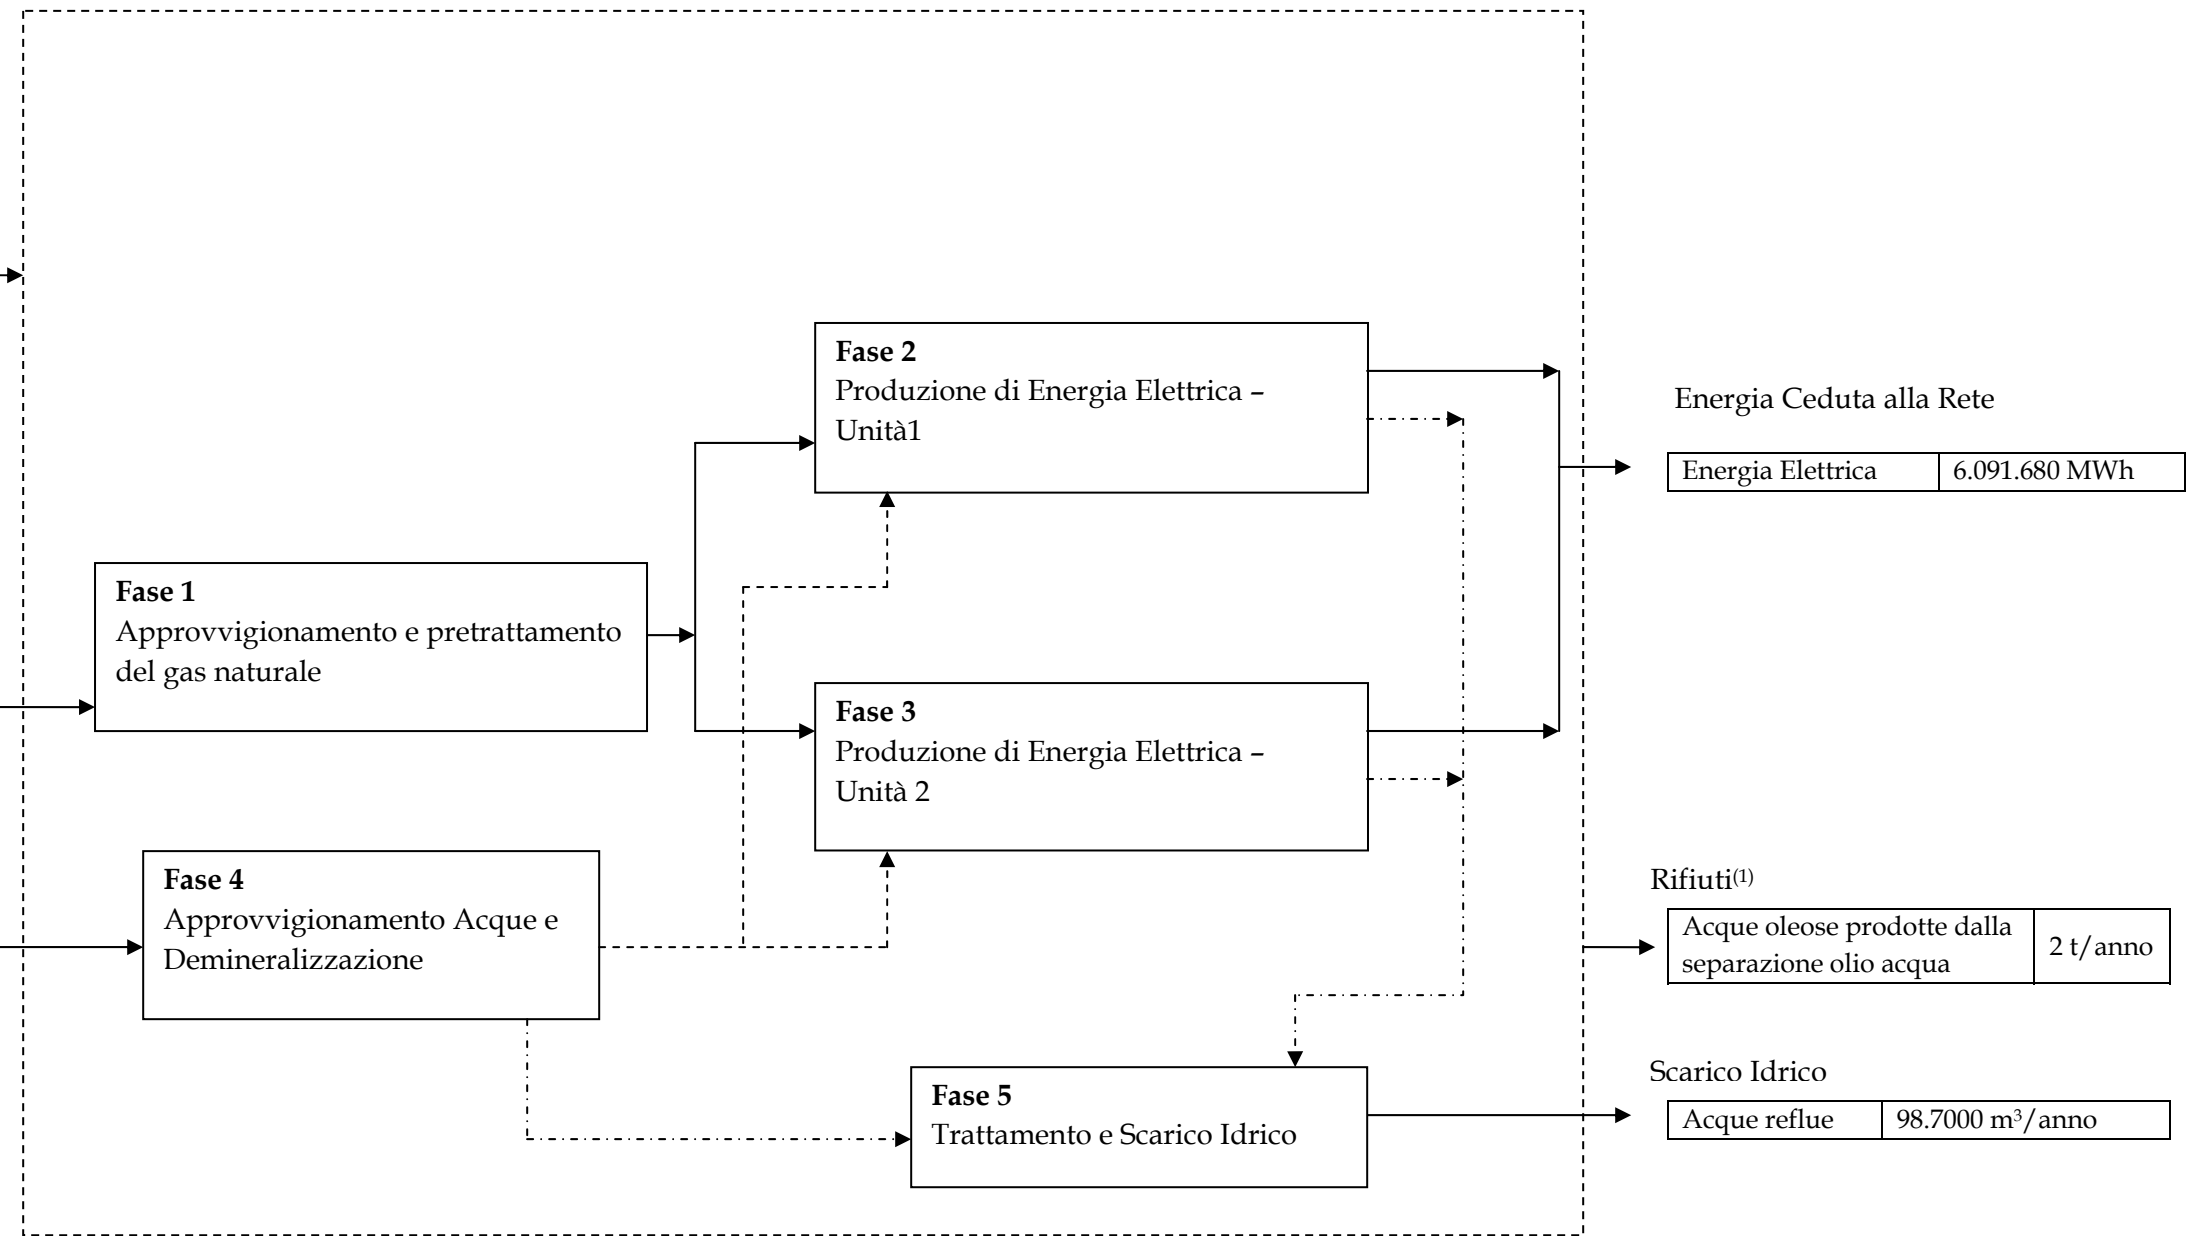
**Fase 1**
Approvvigionamento e pretrattamento del gas naturale

**Fase 2**
Produzione di Energia Elettrica – Unità1

**Fase 3**
Produzione di Energia Elettrica – Unità 2

**Fase 4**
Approvvigionamento Acque e Demineralizzazione

**Fase 5**
Trattamento e Scarico Idrico

Energia Ceduta alla Rete

| Energia Elettrica | 6.091.680 MWh |
|---|---|

Rifiuti$^{(1)}$

| Acque oleose prodotte dalla separazione olio acqua | 2 t/anno |
|---|---|

Scarico Idrico

| Acque reflue | 98.7000 m$^3$/anno |
|---|---|